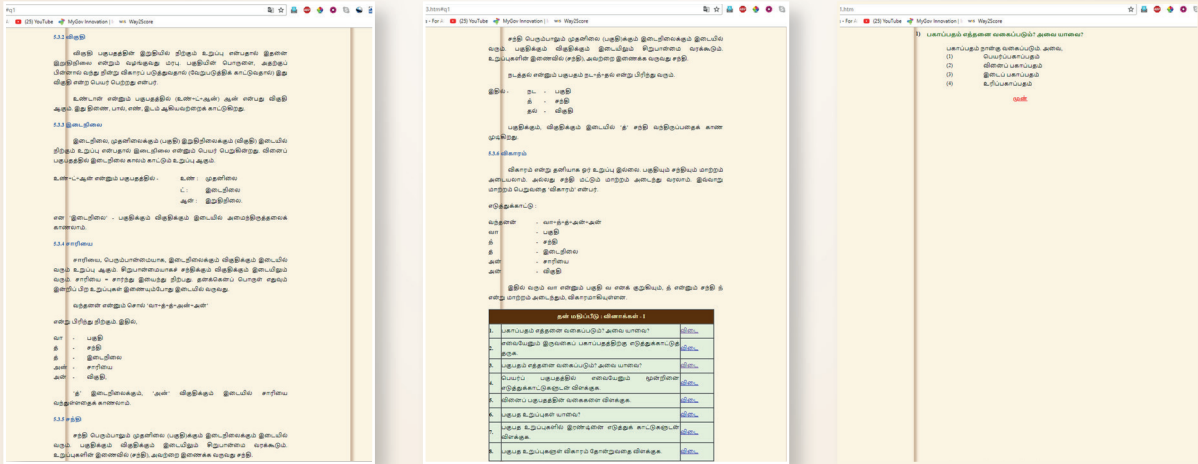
(25) YouTube MyGov Innovation Way2Score

5.3.2 விகுதி

விகுதி பகுபதத்தின் இறுதியில் நிற்கும் உறுப்பு என்பதால் இதனை இறுதிநிலை என்றும் வழங்குவது மரபு. பகுதியின் பொருளை, அதற்குப் பின்னால் வந்து நின்று விகாரப் படுத்துவதால் (வேறுபடுத்திக் காட்டுவதால்) இது விகுதி என்ற பெயர் பெற்றது என்பர்.

உண்டான் என்னும் பகுபதத்தில் (உண்+ட்+ஆன்) ஆன் என்பது விகுதி ஆகும். இது திணை, பால், எண், இடம் ஆகியவற்றைக் காட்டுகிறது.

5.3.3 இடைநிலை

இடைநிலை, முதனிலைக்கும் (பகுதி) இறுதிநிலைக்கும் (விகுதி) இடையில் நிற்கும் உறுப்பு என்பதால் இடைநிலை என்னும் பெயர் பெறுகின்றது. வினைப் பகுபதத்தில் இடைநிலை காலம் காட்டும் உறுப்பு ஆகும்.

உண்+ட்+ஆன் என்னும் பகுபதத்தில் - உண் : முதனிலை
ட் : இடைநிலை
ஆன் : இறுதிநிலை.

என 'இடைநிலை' - பகுதிக்கும் விகுதிக்கும் இடையில் அமைந்திருத்தலைக் காணலாம்.

5.3.4 சாரியை

சாரியை, பெரும்பான்மையாக, இடைநிலைக்கும் விகுதிக்கும் இடையில் வரும் உறுப்பு ஆகும். சிறுபான்மையாகச் சந்திக்கும் விகுதிக்கும் இடையிலும் வரும். சாரியை = சாா்ந்து இயைந்து நிற்பது. தனக்கெனப் பொருள் எதுவும் இன்றிப் பிற உறுப்புகள் இணையும்போது இடையில் வருவது.

வந்தனன் என்னும் சொல் 'வா+த்+த்+அன்+அன்'

என பிரிந்து நிற்கும். இதில்,

வா - பகுதி
த் - சந்தி
த் - இடைநிலை
அன் - சாரியை
அன் - விகுதி.

'த்' இடைநிலைக்கும், 'அன்' விகுதிக்கும் இடையில் சாரியை வந்துள்ளதைக் காணலாம்.

5.3.5 சந்தி

சந்தி பெரும்பாலும் முதனிலை (பகுதி)க்கும் இடைநிலைக்கும் இடையில் வரும். பகுதிக்கும் விகுதிக்கும் இடையிலும் சிறுபான்மை வரக்கூடும். உறுப்புகளின் இணைவில் (சந்தி), அவற்றை இணைக்க வருவது சந்தி.

(25) YouTube MyGov Innovation Way2Score

சந்தி பெரும்பாலும் முதனிலை (பகுதி)க்கும் இடைநிலைக்கும் இடையில் வரும். பகுதிக்கும் விகுதிக்கும் இடையிலும் சிறுபான்மை வரக்கூடும். உறுப்புகளின் இணைவில் (சந்தி), அவற்றை இணைக்க வருவது சந்தி.

நடத்தல் என்னும் பகுபதம் நட+த்+தல் என்று பிரிந்து வரும்.

இதில் - நட - பகுதி
த் - சந்தி
தல் - விகுதி

பகுதிக்கும், விகுதிக்கும் இடையில் 'த்' சந்தி வந்திருப்பதைக் காண முடிகிறது.

5.3.6 விகாரம்

விகாரம் என்பது தனியாக ஓர் உறுப்பு இல்லை. பகுதியும் சந்தியும் மாற்றம் அடையலாம். அல்லது சந்தி மட்டும் மாற்றம் அடைந்து வரலாம். இவ்வாறு மாற்றம் பெறுவதை 'விகாரம்' என்பர்.

எடுத்துக்காட்டு :

வந்தனன் - வா+த்+த்+அன்+அன்
வா - பகுதி
த் - சந்தி
த் - இடைநிலை
அன் - சாரியை
அன் - விகுதி

இதில் வரும் வா என்னும் பகுதி வ எனக் குறுகியும், த் என்னும் சந்தி ந் என மாற்றம் அடைந்தும், விகாரமாகியுள்ளன.

| தன் மதிப்பீடு : வினாக்கள் - I | |
|---|---|
| 1. பகாப்பதம் எத்தனை வகைப்படும்? அவை யாவை? | விடை |
| 2. சொல்லேயும் இருவகைப் பகாப்பதத்திற்கு எடுத்துக்காட்டுத் தருக. | விடை |
| 3. பகுபதம் எத்தனை வகைப்படும்? அவை யாவை? | விடை |
| 4. பெயர்ப் பகுபதத்தில் அமையும் மூன்றினை எடுத்துக்காட்டுகளுடன் விளக்குக. | விடை |
| 5. வினைப் பகுபதத்தின் வகைகளை விளக்குக. | விடை |
| 6. பகுபத உறுப்புகள் யாவை? | விடை |
| 7. பகுபத உறுப்புகளில் இரண்டினை எடுத்துக் காட்டுகளுடன் விளக்குக. | விடை |
| 8. பகுபத உறுப்புகளுள் விகாரம் தோன்றுவதை விளக்குக. | விடை |

(25) YouTube MyGov Innovation Way2Score

1) பகாப்பதம் எத்தனை வகைப்படும்? அவை யாவை?

பகாப்பதம் நான்கு வகைப்படும். அவை,
(1) பெயர்ப்பகாப்பதம்
(2) வினைப் பகாப்பதம்
(3) இடைப் பகாப்பதம்
(4) உரிப்பகாப்பதம்

முன்